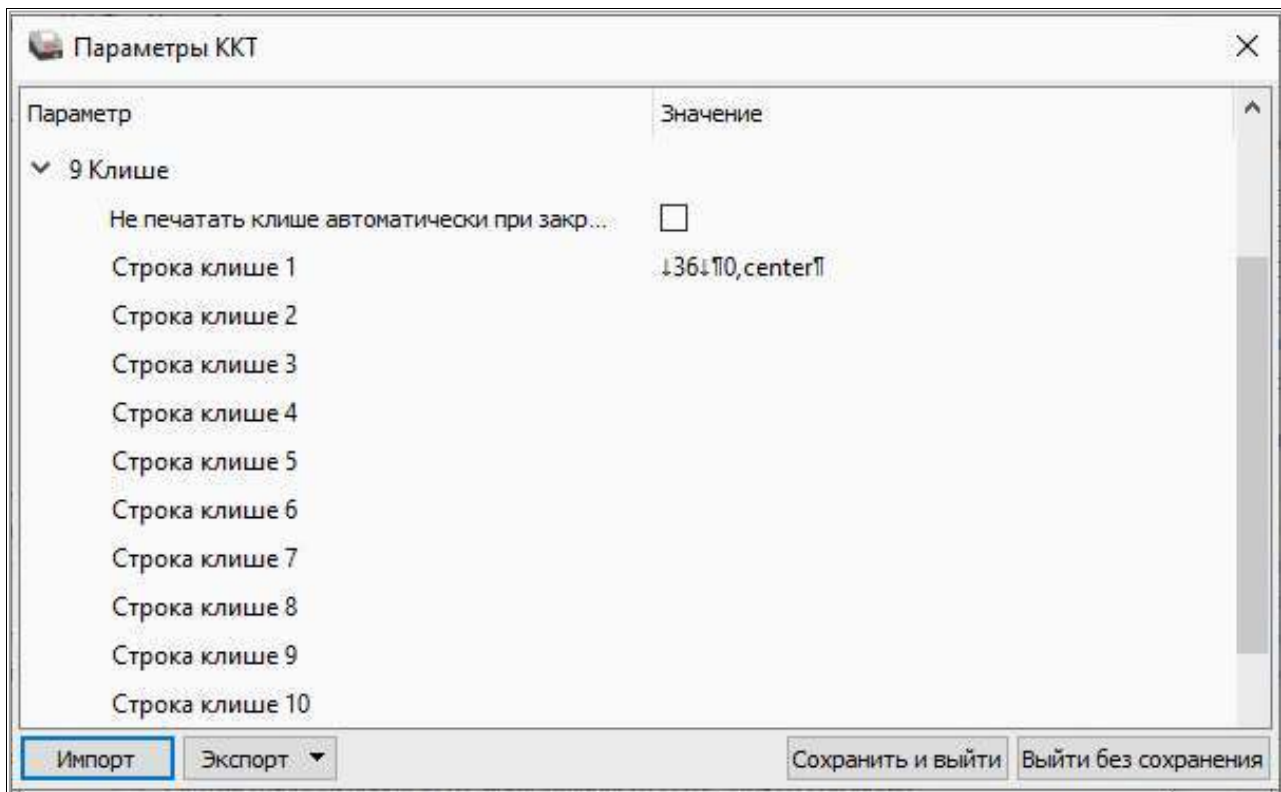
Параметры ККТ

| Параметр | Значение |
|---|---|
| 9 Клише | |
| Не печатать клише автоматически при закр... | |
| Строка клише 1 | ↓36↓¶0,center¶ |
| Строка клише 2 | |
| Строка клише 3 | |
| Строка клише 4 | |
| Строка клише 5 | |
| Строка клише 6 | |
| Строка клише 7 | |
| Строка клише 8 | |
| Строка клише 9 | |
| Строка клише 10 | |

Импорт
Экспорт
Сохранить и выйти
Выйти без сохранения